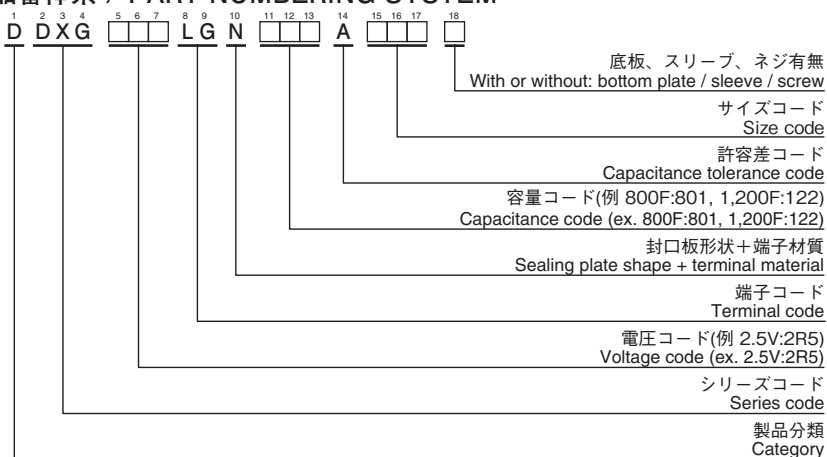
品番体系 / PART NUMBERING SYSTEM

1 2 3 4 5 6 7 8 9 10 11 12 13 14 15 16 17 18
D D X G □□□ L G N □□□ A □□□ □

底板、スリーブ、ネジ有無
With or without: bottom plate / sleeve / screw

サイズコード
Size code

許容差コード
Capacitance tolerance code

容量コード(例 800F:801, 1,200F:122)
Capacitance code (ex. 800F:801, 1,200F:122)

封口板形状＋端子材質
Sealing plate shape + terminal material

端子コード
Terminal code

電圧コード(例 2.5V:2R5)
Voltage code (ex. 2.5V:2R5)

シリーズコード
Series code

製品分類
Category